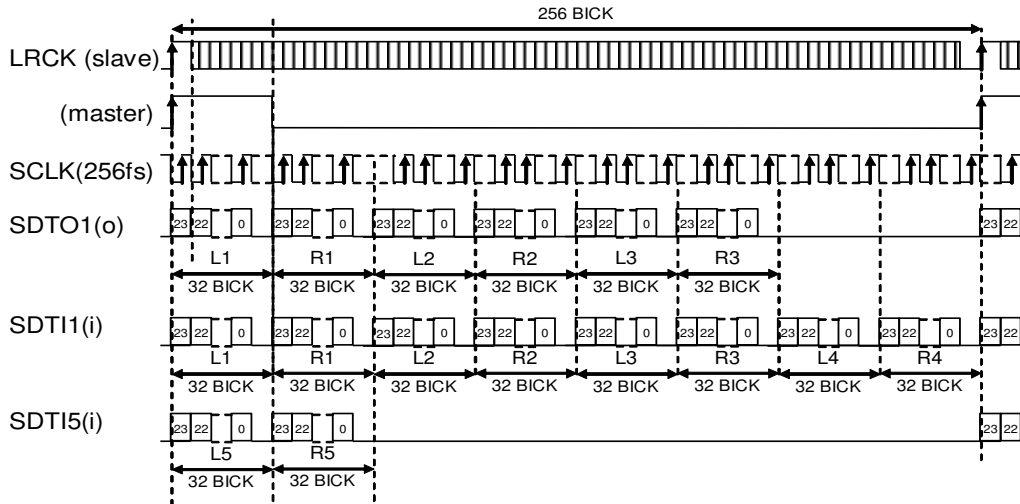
256 BICK

LRCK (slave)

(master)

SCLK(256fs)

SDTO1(o)

23 22 0 23 22 0 23 22 0 23 22 0 23 22 0 23 22 0 23 22

L1 R1 L2 R2 L3 R3

32 BICK 32 BICK 32 BICK 32 BICK 32 BICK 32 BICK

SDTI1(i)

23 22 0 23 22 0 23 22 0 23 22 0 23 22 0 23 22 0 23 22 0 23 22 0 23 22

L1 R1 L2 R2 L3 R3 L4 R4

32 BICK 32 BICK 32 BICK 32 BICK 32 BICK 32 BICK 32 BICK 32 BICK

SDTI5(i)

23 22 0 23 22 0 23 22

L5 R5

32 BICK 32 BICK